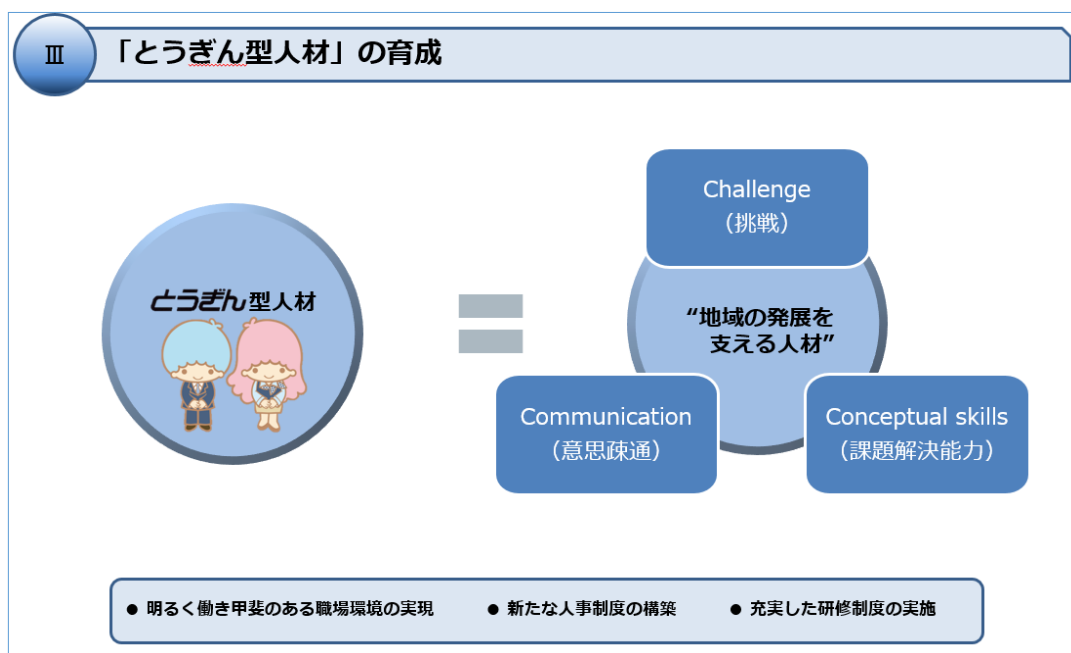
Ⅲ 「とうぎん型人材」の育成

とうぎん型人材

=

Challenge
（挑戦）

“地域の発展を支える人材”

Communication
（意思疎通）

Conceptual skills
（課題解決能力）

● 明るく働き甲斐のある職場環境の実現 ● 新たな人事制度の構築 ● 充実した研修制度の実施